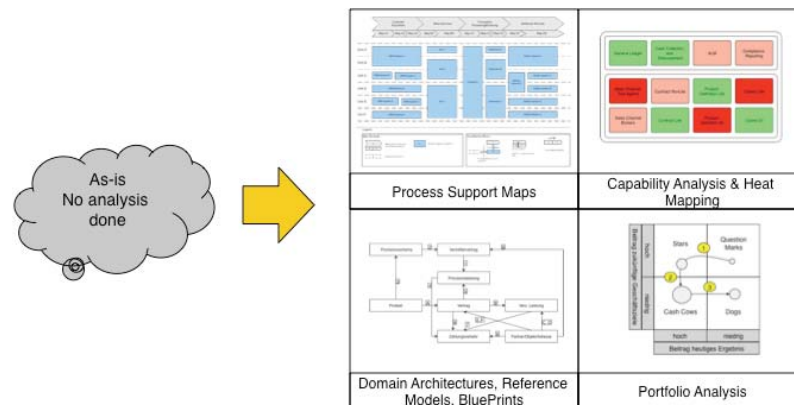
As-is
No analysis
done

Process Support Maps

Capability Analysis & Heat Mapping

Domain Architectures, Reference Models, BluePrints

Stars

Question Marks

Cash Cows

Dogs

hoch

niedrig

hoch

niedrig

Beitrag zukünftiger Geschäftserfolg

Beitrag heutiges Ergebnis

Portfolio Analysis